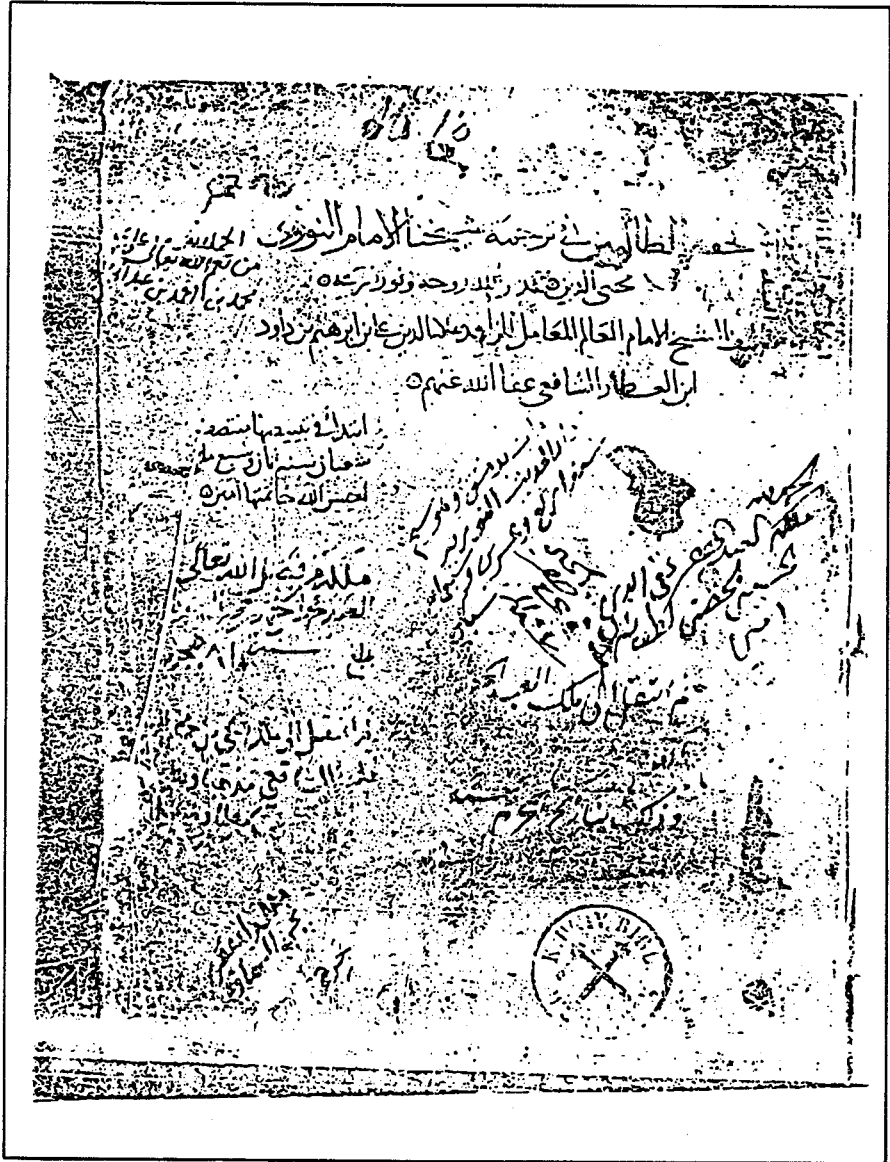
تحفة الطالبين في ترجمة شيخنا الإمام النووي الجليل ... محيي الدين قدس الله روحه ونور ضريحه

تأليف الشيخ الإمام العالم العامل الزاهد علاء الدين علي بن إبراهيم بن داود ابن العطار الشافعي عفا الله عنهم

ابتدأ في تبييضها في شعبان سنة ... لحسن الله خاتمتها آمين

ملك ... رحمه الله تعالى

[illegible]

ثم انتقل إلى ملك العبد ...

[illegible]

وذلك بتاريخ ...

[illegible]